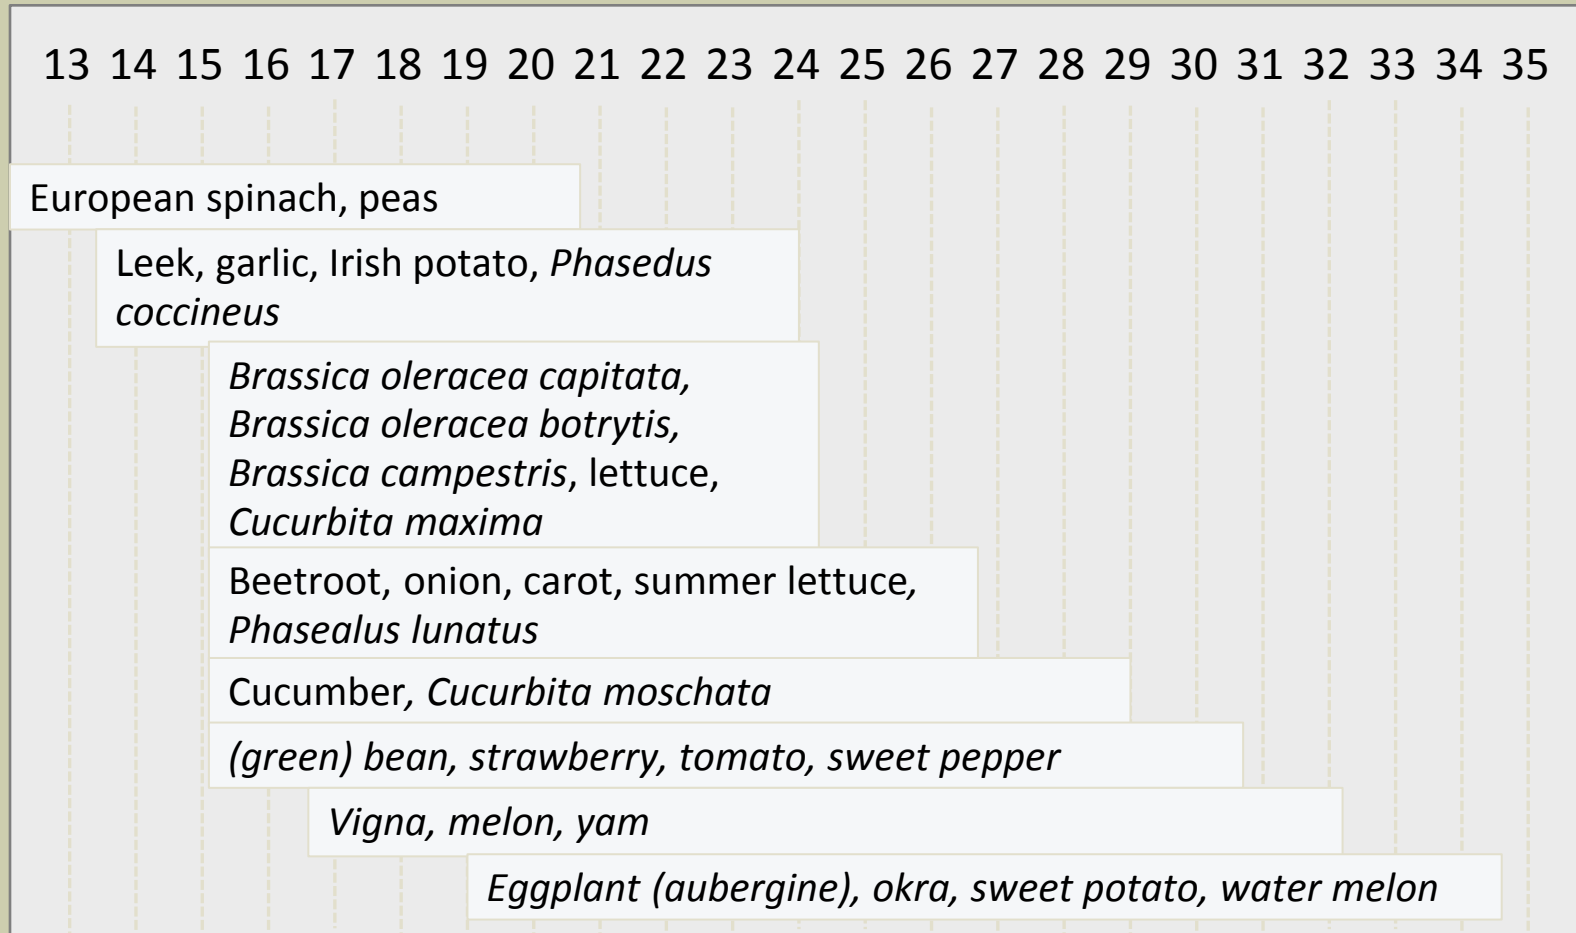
13 14 15 16 17 18 19 20 21 22 23 24 25 26 27 28 29 30 31 32 33 34 35

European spinach, peas

Leek, garlic, Irish potato, *Phasedus coccineus*

*Brassica oleracea capitata, Brassica oleracea botrytis, Brassica campestris*, lettuce, *Cucurbita maxima*

Beetroot, onion, carot, summer lettuce, *Phasealus lunatus*

Cucumber, *Cucurbita moschata*

*(green) bean, strawberry, tomato, sweet pepper*

*Vigna, melon, yam*

*Eggplant (aubergine), okra, sweet potato, water melon*